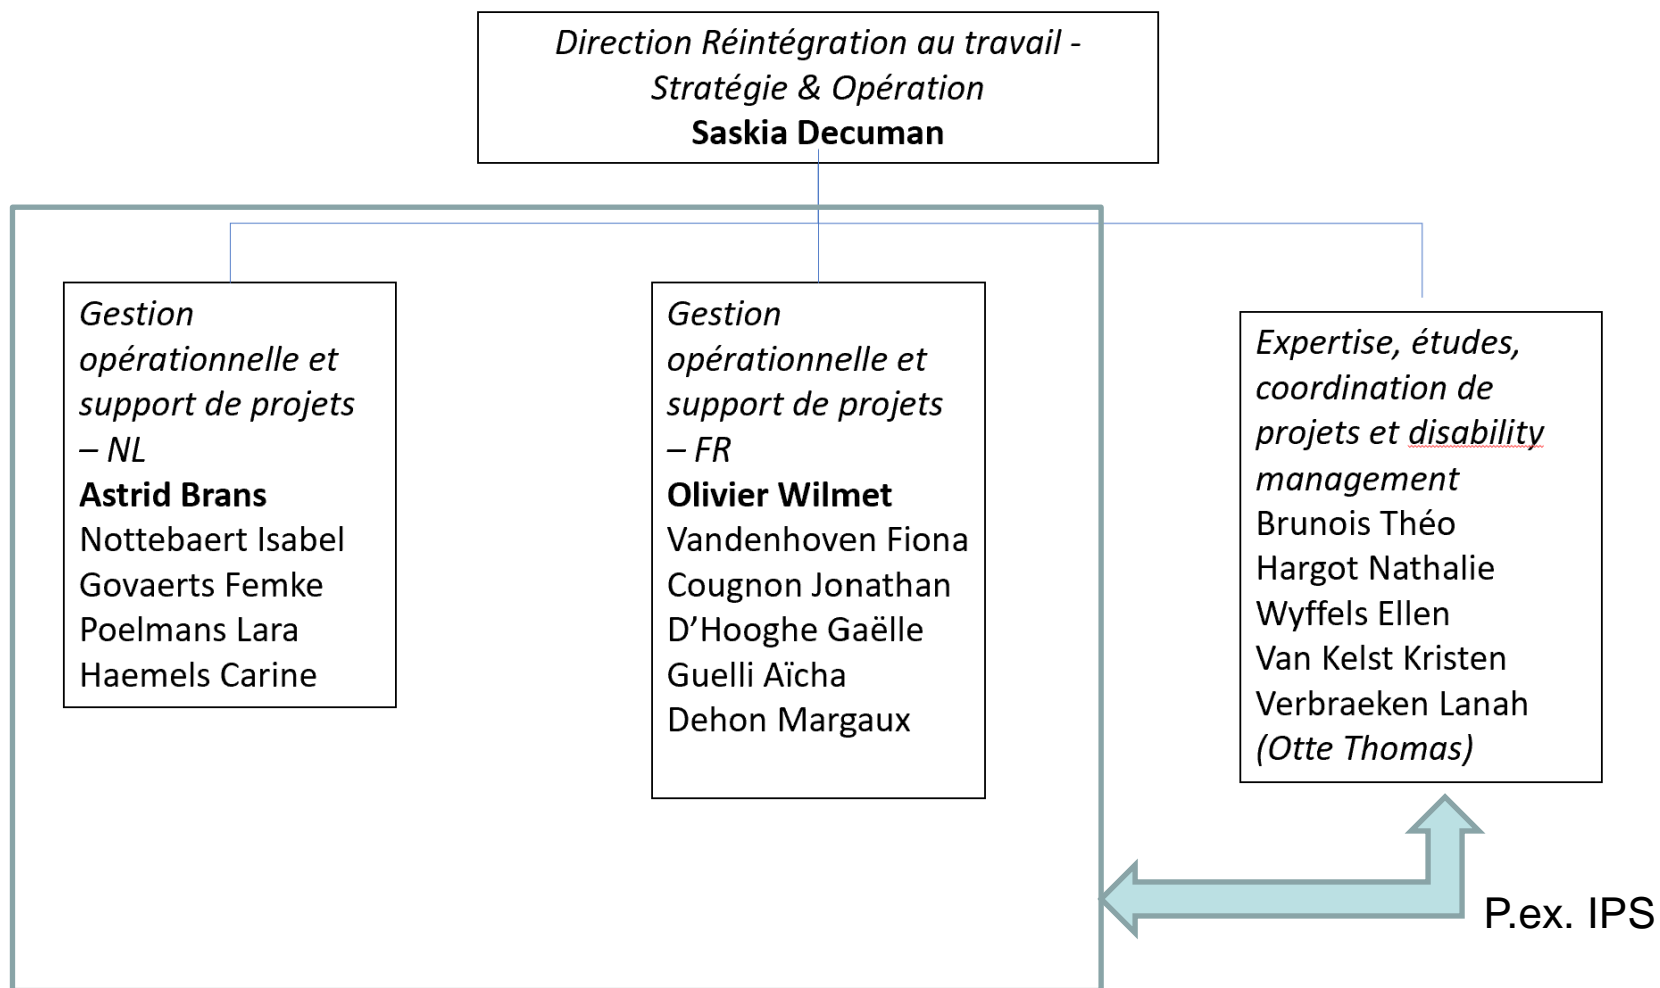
*Direction Réintégration au travail - Stratégie & Opération*
**Saskia Decuman**

*Gestion opérationnelle et support de projets – NL*
**Astrid Brans**
Nottebaert Isabel
Govaerts Femke
Poelmans Lara
Haemels Carine

*Gestion opérationnelle et support de projets – FR*
**Olivier Wilmet**
Vandenhoven Fiona
Cougnon Jonathan
D'Hooghe Gaëlle
Guelli Aïcha
Dehon Margaux

*Expertise, études, coordination de projets et disability management*
Brunois Théo
Hargot Nathalie
Wyffels Ellen
Van Kelst Kristen
Verbraeken Lanah
*(Otte Thomas)*

P.ex. IPS